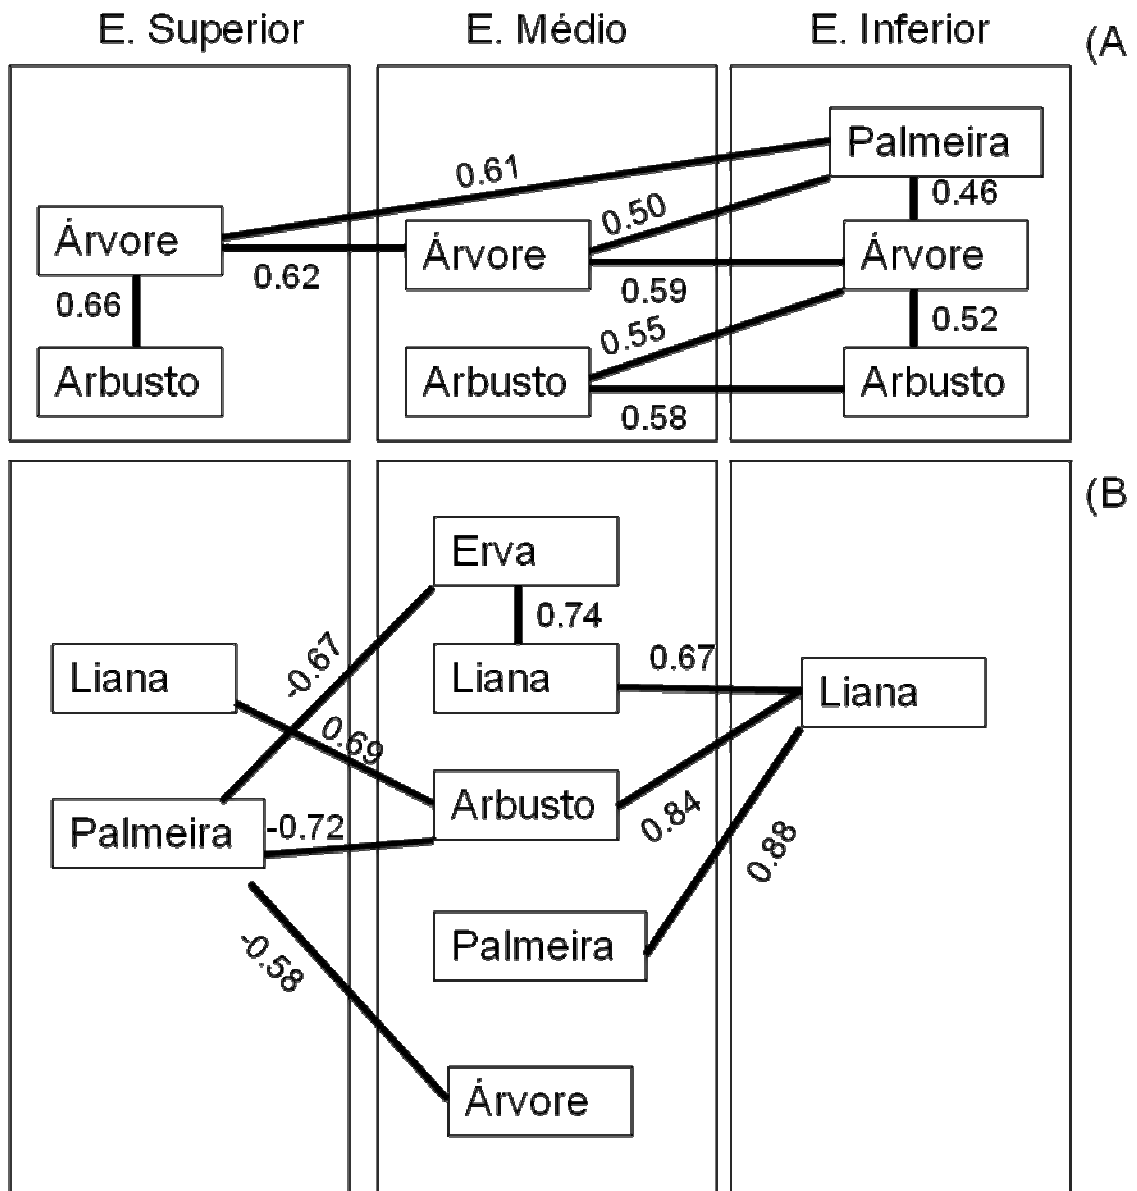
E. Superior
E. Médio
E. Inferior
(A

Árvore
0.66
Arbusto
0.61
0.62
Árvore
0.50
0.59
Arbusto
0.55
0.58
Palmeira
0.46
Árvore
0.52
Arbusto

(B

Liana
Palmeira
-0.67
0.69
-0.72
-0.58
Erva
0.74
Liana
Arbusto
Palmeira
Árvore
0.67
0.84
0.88
Liana